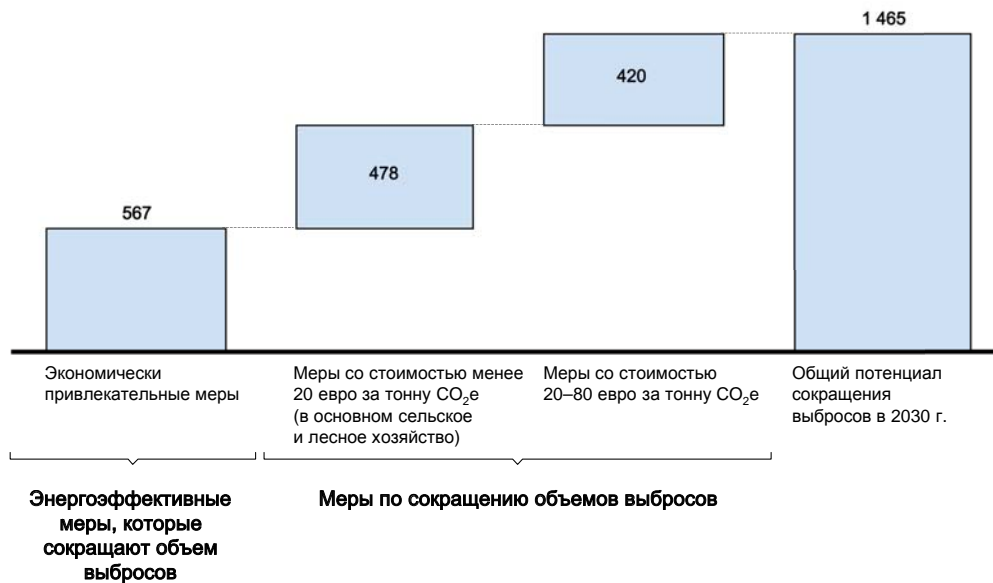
1 465

420

478

567

Экономически привлекательные меры

Меры со стоимостью менее 20 евро за тонну $CO_2$е (в основном сельское и лесное хозяйство)

Меры со стоимостью 20–80 евро за тонну $CO_2$е

Общий потенциал сокращения выбросов в 2030 г.

Энергоэффективные меры, которые сокращают объем выбросов

Меры по сокращению объемов выбросов